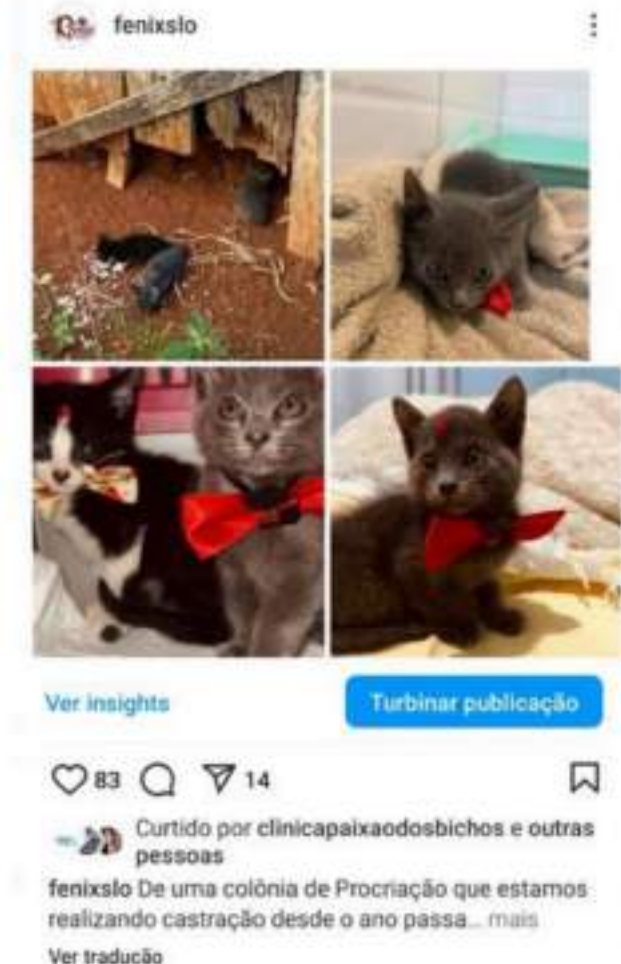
fenixslo

Ver insights

Turbinar publicação

83 14

Curtido por clinicapaixaodosbichos e outras pessoas

fenixslo De uma colônia de Procriação que estamos realizando castração desde o ano passa... mais

Ver tradução